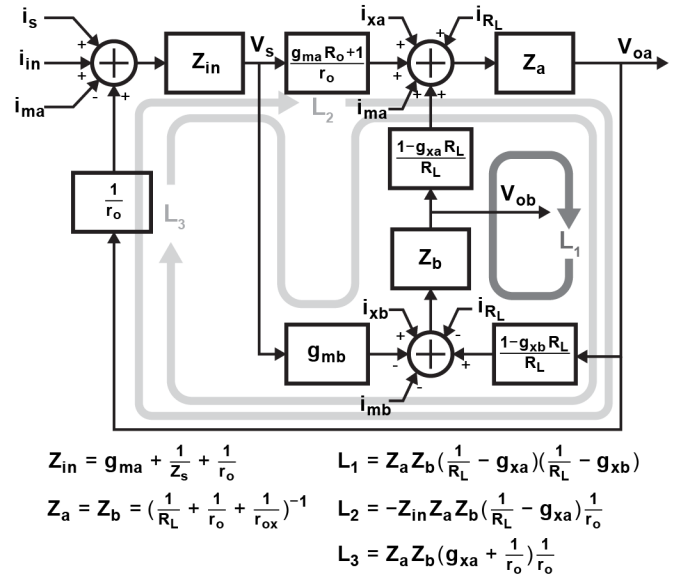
$i_s$
$i_{in}$
$i_{ma}$
+
+
-
+
$Z_{in}$
$V_s$
$\frac{g_{ma} R_o + 1}{r_o}$
$i_{xa}$
$i_{R_L}$
+
+
-
+
$i_{ma}$
$Z_a$
$V_{oa}$
$L_2$
$\frac{1 - g_{xa} R_L}{R_L}$
$\frac{1}{r_o}$
$L_3$
$V_{ob}$
$Z_b$
$L_1$
$i_{xb}$
$i_{R_L}$
+
-
$g_{mb}$
-
+
-
$\frac{1 - g_{xb} R_L}{R_L}$
$i_{mb}$

$Z_{in} = g_{ma} + \frac{1}{Z_s} + \frac{1}{r_o}$

$Z_a = Z_b = (\frac{1}{R_L} + \frac{1}{r_o} + \frac{1}{r_{ox}})^{-1}$

$L_1 = Z_a Z_b (\frac{1}{R_L} - g_{xa})(\frac{1}{R_L} - g_{xb})$

$L_2 = -Z_{in} Z_a Z_b (\frac{1}{R_L} - g_{xa}) \frac{1}{r_o}$

$L_3 = Z_a Z_b (g_{xa} + \frac{1}{r_o}) \frac{1}{r_o}$